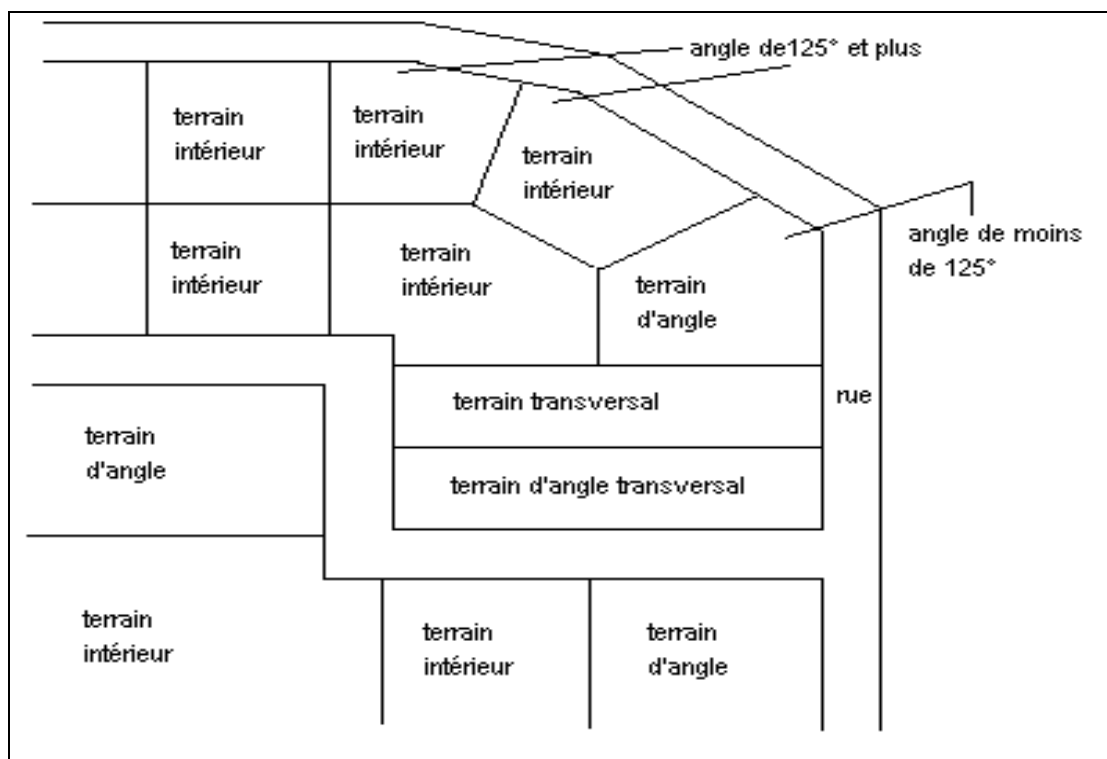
angle de125° et plus

terrain intérieur

terrain intérieur

terrain intérieur

terrain intérieur

terrain intérieur

angle de moins de 125°

terrain d'angle

rue

terrain transversal

terrain d'angle

terrain d'angle transversal

terrain intérieur

terrain intérieur

terrain d'angle